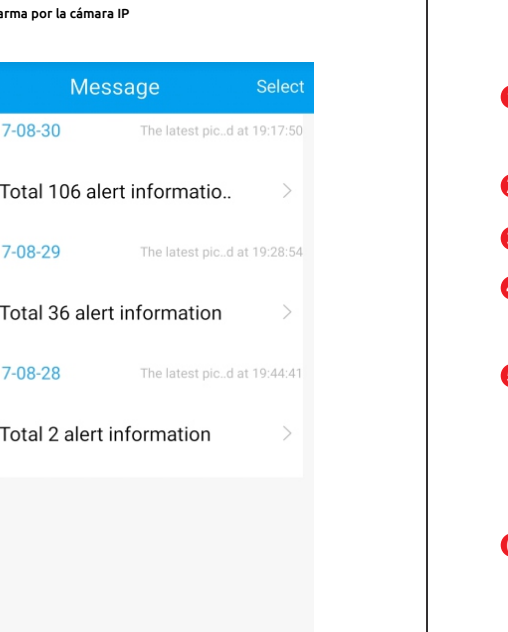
arma por la cámara IP

Message Select

7-08-30 The latest pic..d at 19:17:50

Total 106 alert informatio..

7-08-29 The latest pic..d at 19:28:54

Total 36 alert information

7-08-28 The latest pic..d at 19:44:41

Total 2 alert information